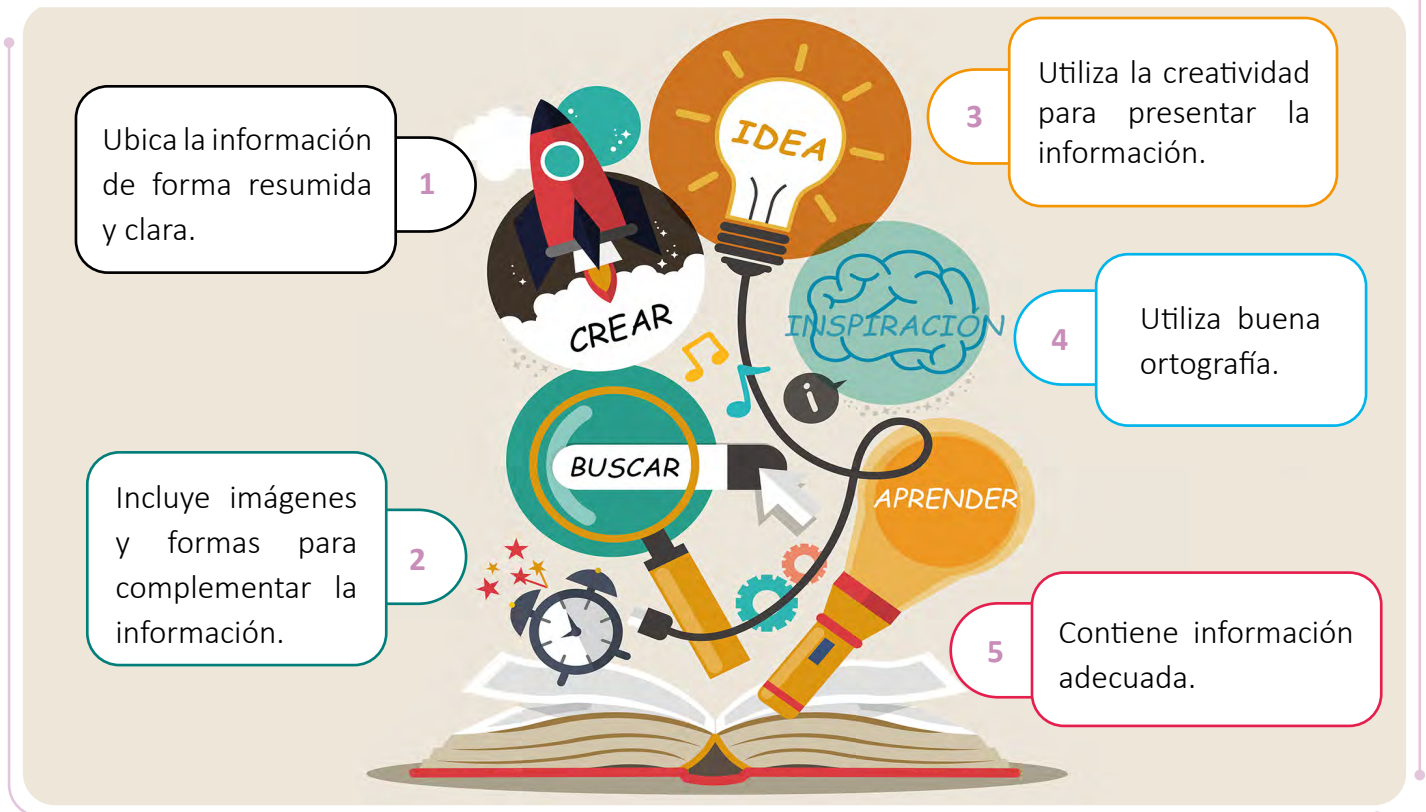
1

Ubica la información de forma resumida y clara.

IDEA

3

Utiliza la creatividad para presentar la información.

CREAR

INSPIRACIÓN

4

Utiliza buena ortografía.

BUSCAR

APRENDER

2

Incluye imágenes y formas para complementar la información.

5

Contiene información adecuada.